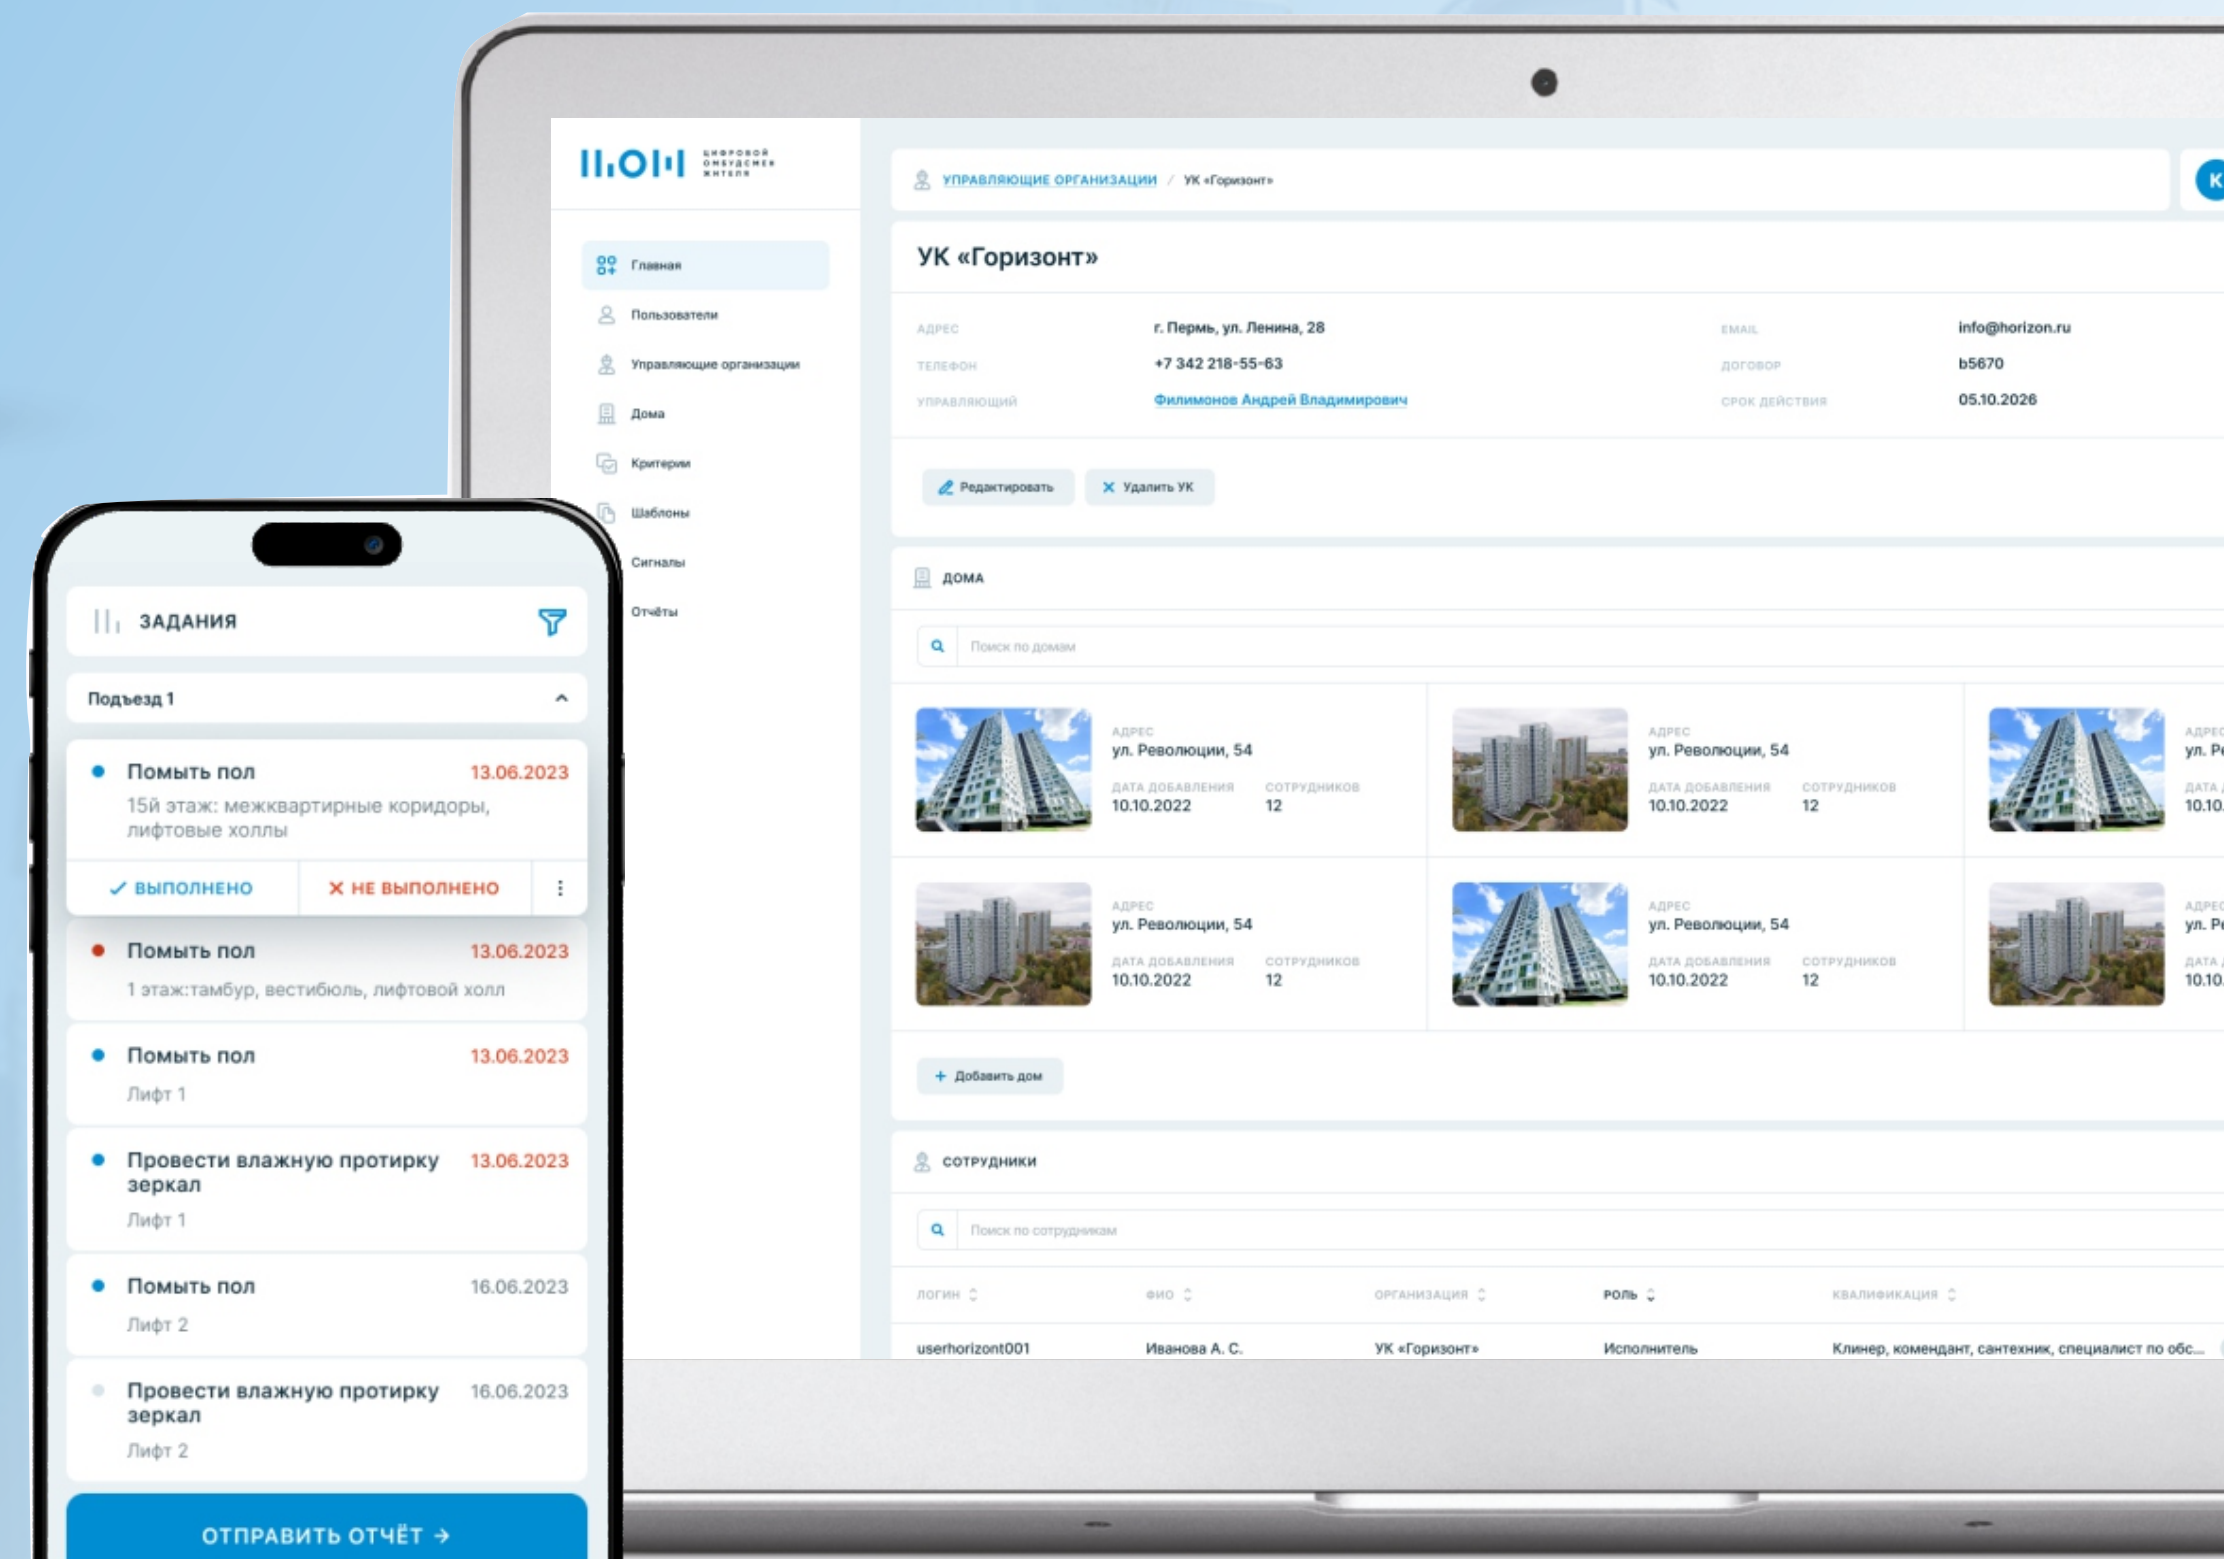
ЦИФРОВОЙ ОМБУДСМЕН ЖИТЕЛЯ

Главная
Пользователи
Управляющие организации
Дома
Критерии
Шаблоны
Сигналы
Отчёты

УПРАВЛЯЮЩИЕ ОРГАНИЗАЦИИ / УК «Горизонт»

УК «Горизонт»

| АДРЕС | г. Пермь, ул. Ленина, 28 | EMAIL | info@horizon.ru |
|---|---|---|---|
| ТЕЛЕФОН | +7 342 218-55-63 | ДОГОВОР | b5670 |
| УПРАВЛЯЮЩИЙ | Филимонов Андрей Владимирович | СРОК ДЕЙСТВИЯ | 05.10.2026 |

Редактировать
Удалить УК

ДОМА

Поиск по домам

АДРЕС ул. Революции, 54 ДАТА ДОБАВЛЕНИЯ 10.10.2022 СОТРУДНИКОВ 12
АДРЕС ул. Революции, 54 ДАТА ДОБАВЛЕНИЯ 10.10.2022 СОТРУДНИКОВ 12
АДРЕС ул. Р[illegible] ДАТА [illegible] 10.10.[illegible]
АДРЕС ул. Революции, 54 ДАТА ДОБАВЛЕНИЯ 10.10.2022 СОТРУДНИКОВ 12
АДРЕС ул. Революции, 54 ДАТА ДОБАВЛЕНИЯ 10.10.2022 СОТРУДНИКОВ 12
АДРЕС ул. Р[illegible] ДАТА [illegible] 10.10.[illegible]

+ Добавить дом

СОТРУДНИКИ

Поиск по сотрудникам

| ЛОГИН | ФИО | ОРГАНИЗАЦИЯ | РОЛЬ | КВАЛИФИКАЦИЯ |
|---|---|---|---|---|
| userhorizont001 | Иванова А. С. | УК «Горизонт» | Исполнитель | Клинер, комендант, сантехник, специалист по обс... |

ЗАДАНИЯ

Подъезд 1

Помыть пол 13.06.2023
15й этаж: межквартирные коридоры, лифтовые холлы
✓ ВЫПОЛНЕНО ✕ НЕ ВЫПОЛНЕНО

Помыть пол 13.06.2023
1 этаж:тамбур, вестибюль, лифтовой холл

Помыть пол 13.06.2023
Лифт 1

Провести влажную протирку зеркал 13.06.2023
Лифт 1

Помыть пол 16.06.2023
Лифт 2

Провести влажную протирку зеркал 16.06.2023
Лифт 2

ОТПРАВИТЬ ОТЧЁТ →